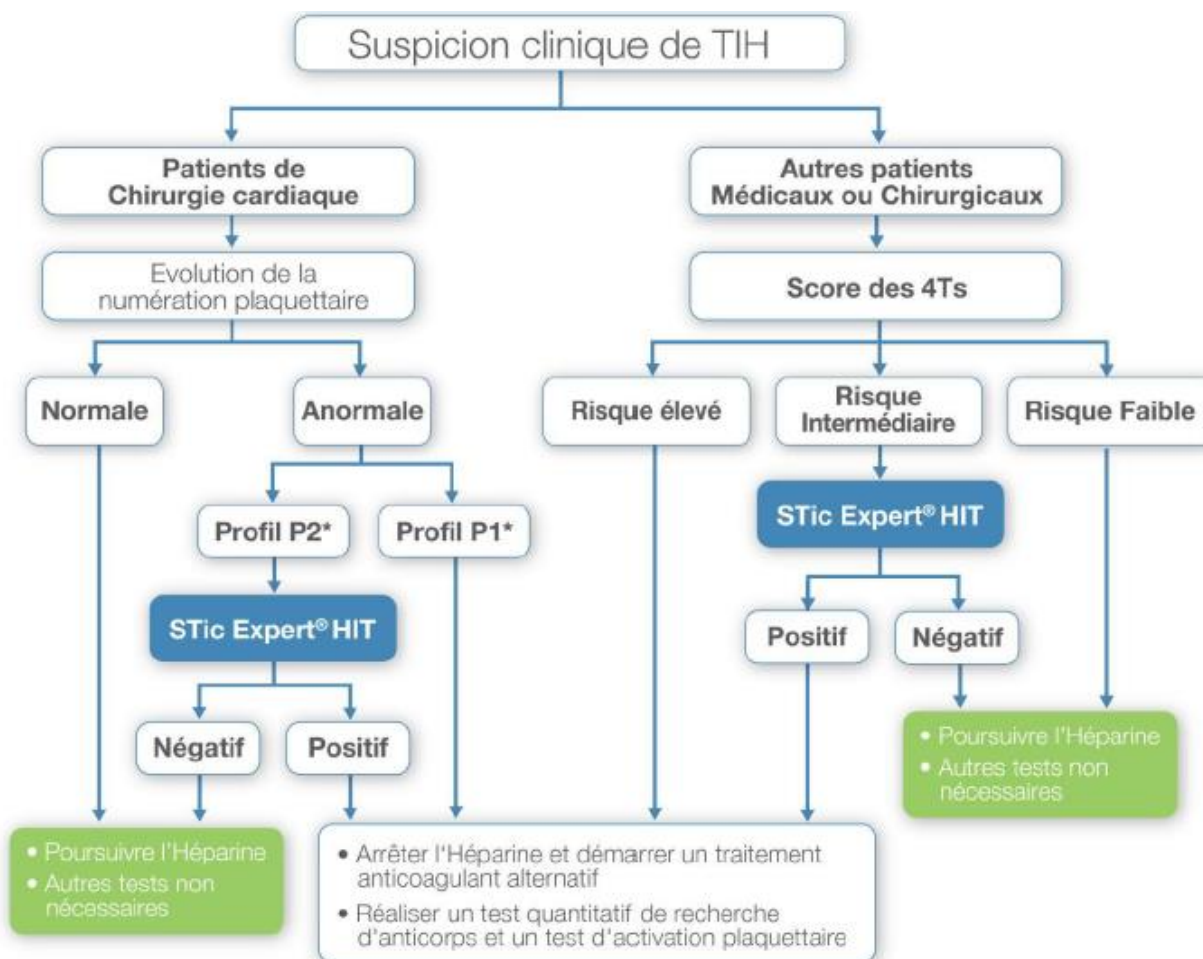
Suspicion clinique de TIH

Patients de Chirurgie cardiaque

Evolution de la numération plaquettaire

Normale

Anormale

Profil P2*

Profil P1*

STic Expert® HIT

Négatif

Positif

Autres patients Médicaux ou Chirurgicaux

Score des 4Ts

Risque élevé

Risque Intermédiaire

Risque Faible

STic Expert® HIT

Positif

Négatif

• Poursuivre l'Héparine
• Autres tests non nécessaires

• Poursuivre l'Héparine
• Autres tests non nécessaires

• Arrêter l'Héparine et démarrer un traitement anticoagulant alternatif
• Réaliser un test quantitatif de recherche d'anticorps et un test d'activation plaquettaire